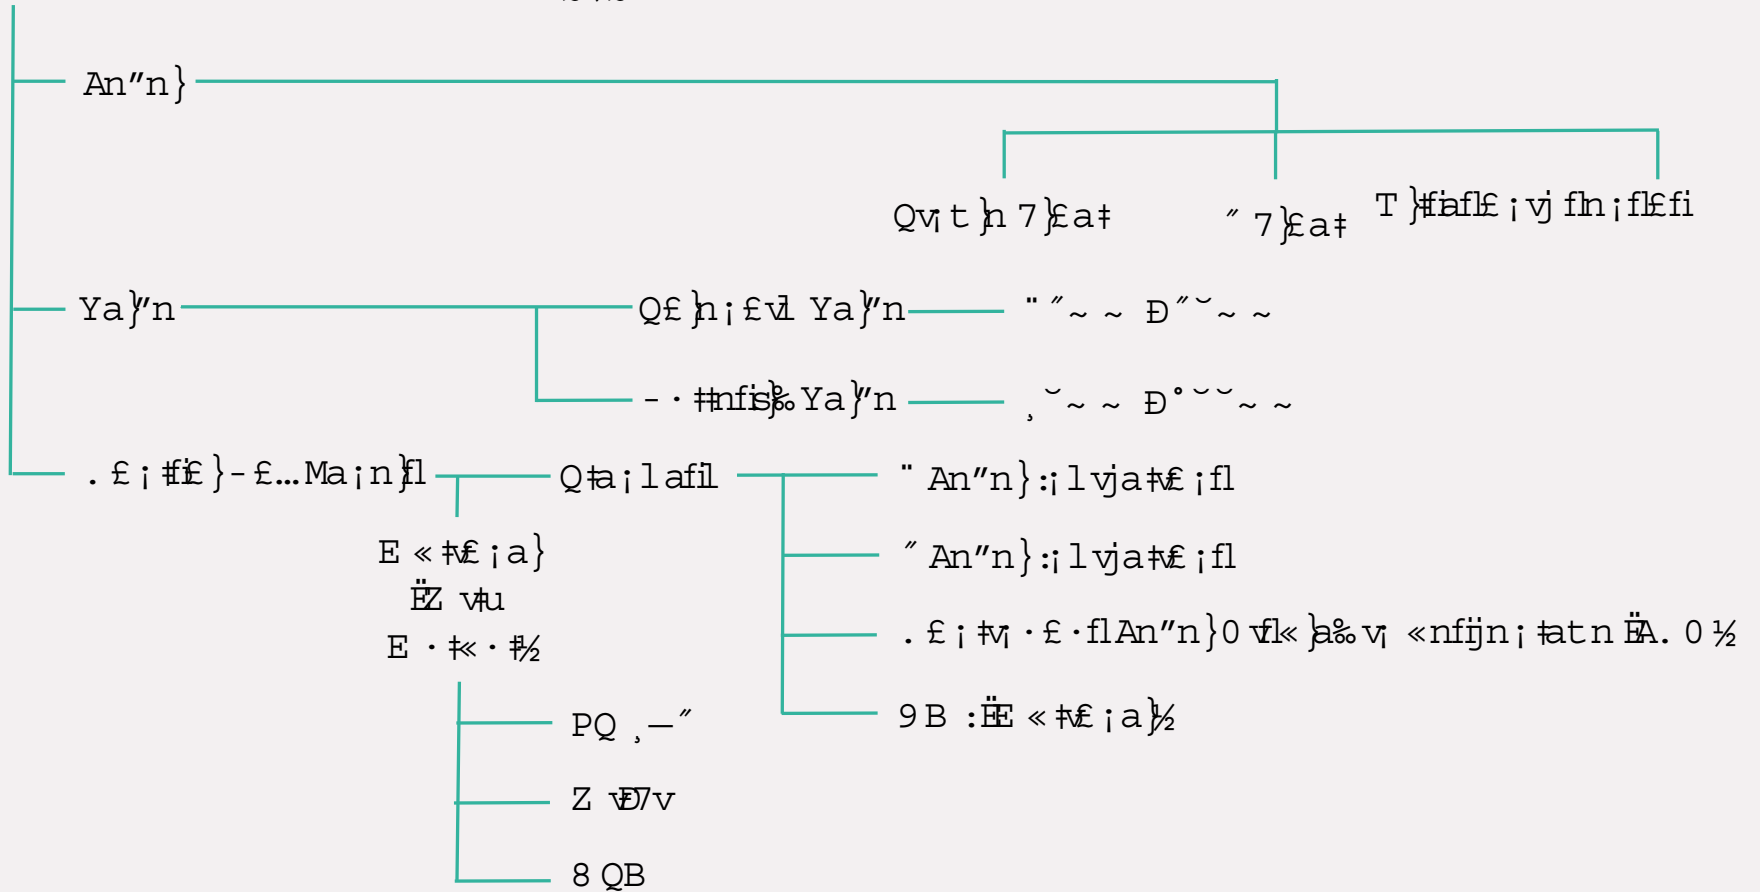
An”n}

Qv¡t}n 7}£a‡

˝ 7}£a‡

T}‡iafl£¡vj fln¡fl£fi

Ya}”n

Q£}n¡£vl Ya}”n

" ˝~ ~ Ð˝˘~ ~

- · ‡nfis}‰ Ya}”n

¸˘~ ~ Ð˚˘˘~ ~

. £¡‡fi£}-£…Ma¡n}fl

Q‡a¡lafil

" An”n}:¡lvja‡v£¡fl

˝ An”n}:¡lvja‡v£¡fl

. £¡‡v¡ · £ · flAn”n}0 vfl« }a‰ v¡ «nfijn¡‡atnËA. 0½

9B :ËE « ‡v£¡a}½

E « ‡v£¡a}

ËZ v‡u

E · ‡« · ‡½

PQ ¸—˝

Z vÐ7v

8 QB